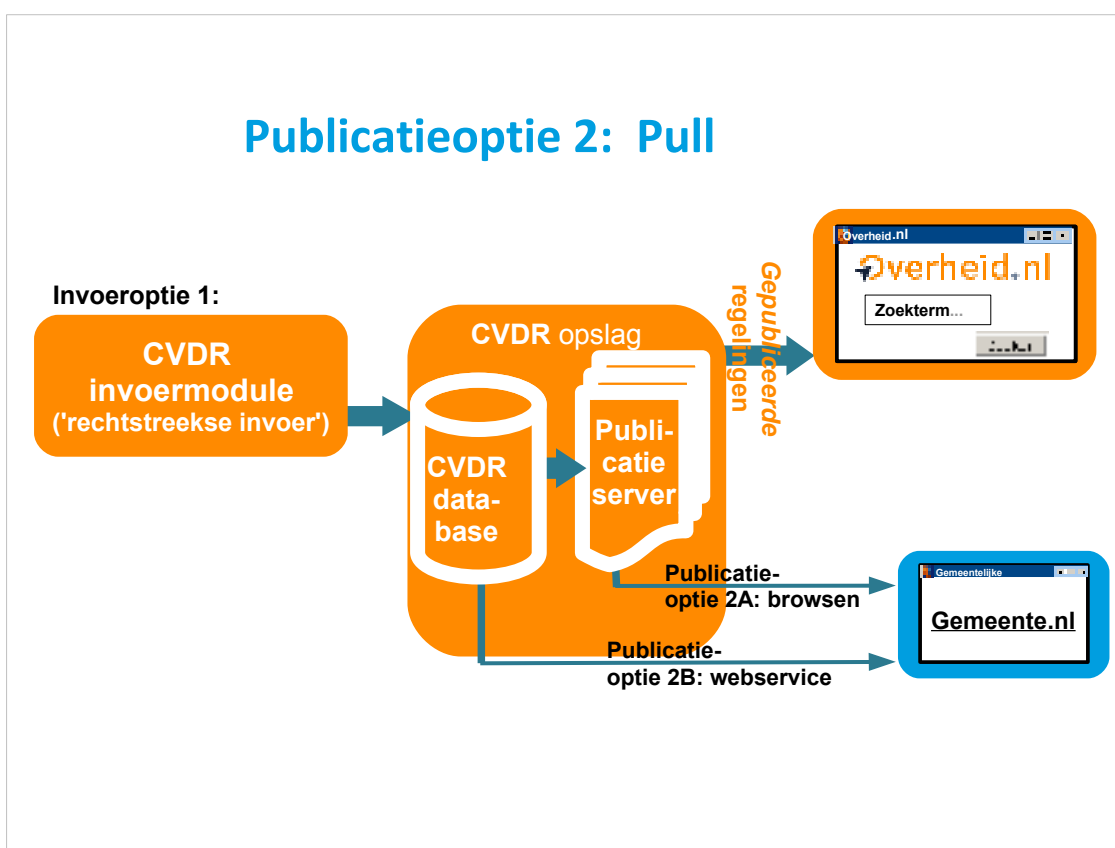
Publicatieoptie 2: Pull

Invoeroptie 1:

CVDR invoermodule ('rechtstreekse invoer')

CVDR opslag

CVDR database

Publicatie server

Gepubliceerde regelingen

Overheid.nl

Overheid.nl

Zoekterm...

Publicatieoptie 2A: browsen

Gemeentelijke

Gemeente.nl

Publicatieoptie 2B: webservice